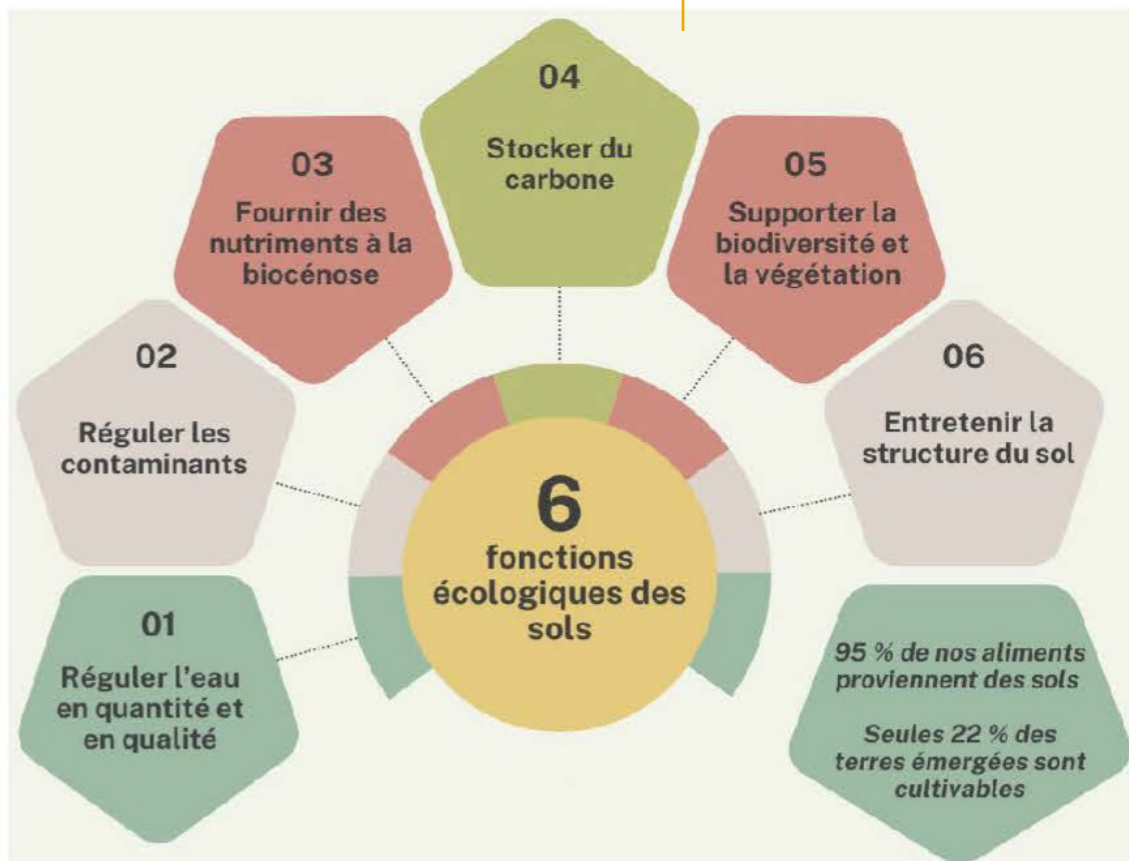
6
fonctions écologiques des sols

01
Réguler l'eau en quantité et en qualité

02
Réguler les contaminants

03
Fournir des nutriments à la biocénose

04
Stocker du carbone

05
Supporter la biodiversité et la végétation

06
Entretenir la structure du sol

95 % de nos aliments proviennent des sols

Seules 22 % des terres émergées sont cultivables